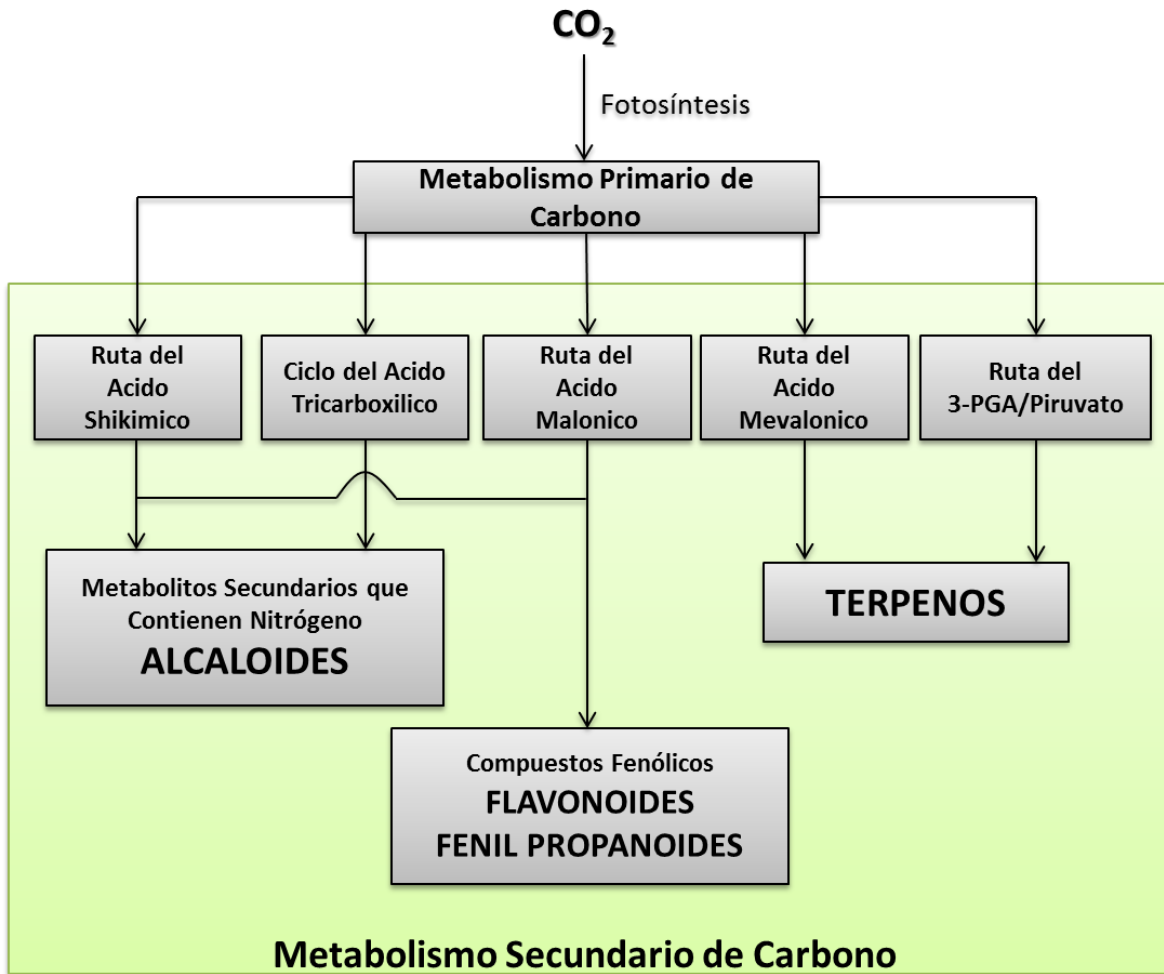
$CO_2$

Fotosíntesis

Metabolismo Primario de Carbono

Ruta del Acido Shikimico

Ciclo del Acido Tricarboxilico

Ruta del Acido Malonico

Ruta del Acido Mevalonico

Ruta del 3-PGA/Piruvato

Metabolitos Secundarios que Contienen Nitrógeno
ALCALOIDES

TERPENOS

Compuestos Fenólicos
FLAVONOIDES
FENIL PROPANOIDES

Metabolismo Secundario de Carbono